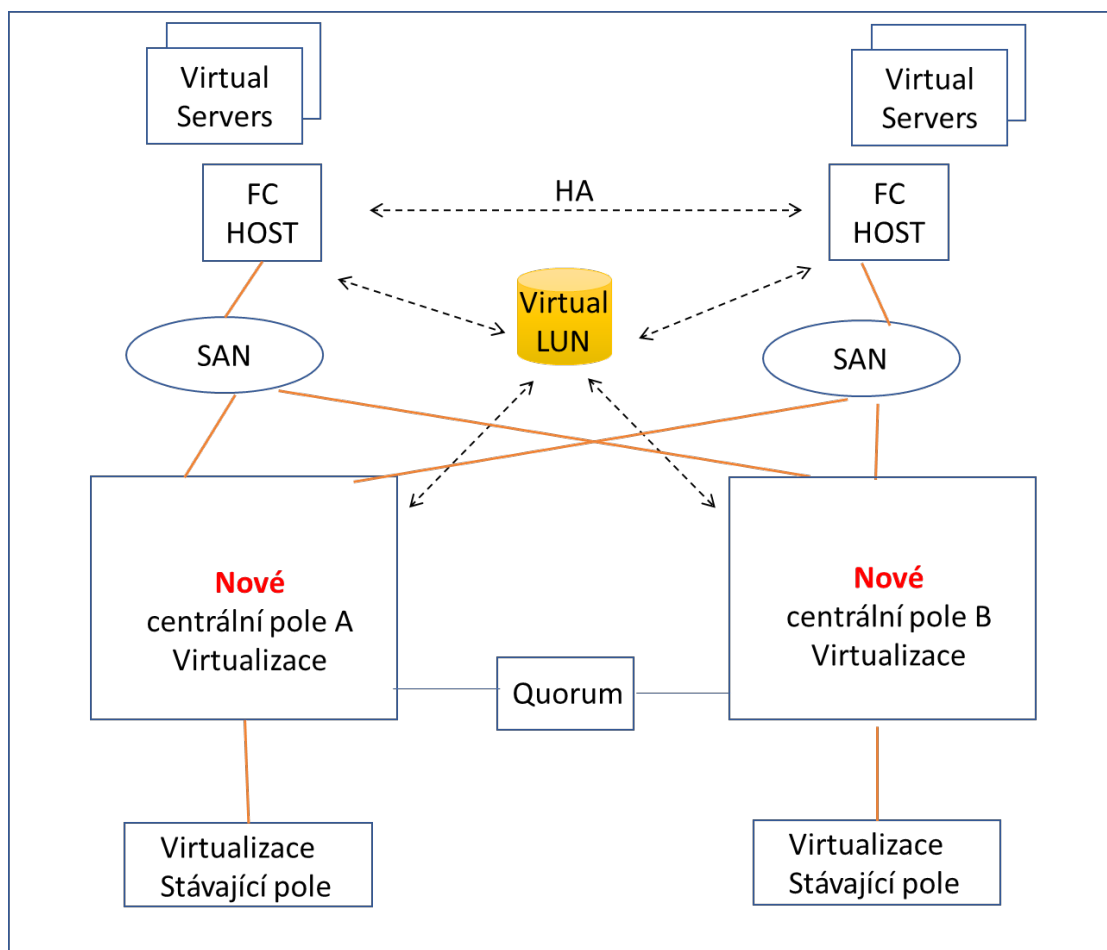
Virtual Servers

Virtual Servers

FC HOST

HA

FC HOST

Virtual LUN

SAN

SAN

Nové
centrální pole A
Virtualizace

Nové
centrální pole B
Virtualizace

Quorum

Virtualizace
Stávající pole

Virtualizace
Stávající pole